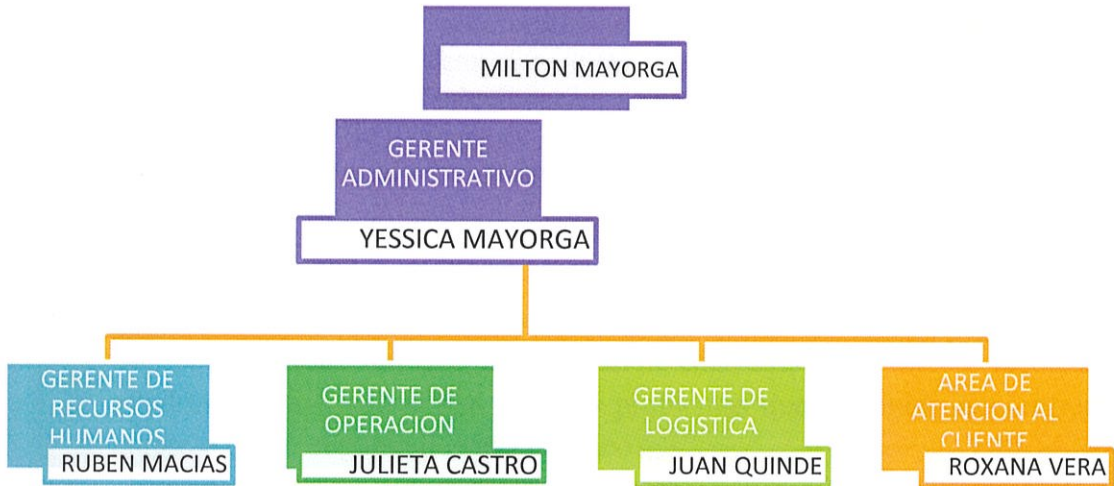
MILTON MAYORGA

GERENTE ADMINISTRATIVO

YESSICA MAYORGA

GERENTE DE RECURSOS HUMANOS

RUBEN MACIAS

GERENTE DE OPERACION

JULIETA CASTRO

GERENTE DE LOGISTICA

JUAN QUINDE

AREA DE ATENCION AL CLIENTE

ROXANA VERA